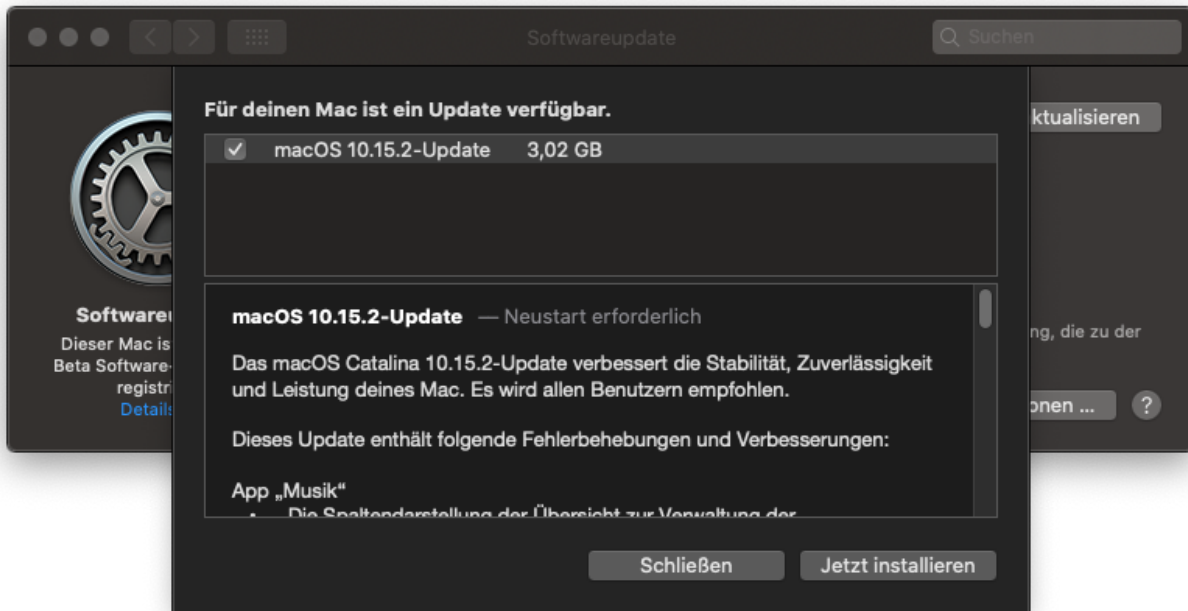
Softwareupdate

Suchen

Für deinen Mac ist ein Update verfügbar.

macOS 10.15.2-Update 3,02 GB

ktualisieren

Softwareu

Dieser Mac is

Beta Software-

registri

Details

ng, die zu der

onen ...

?

macOS 10.15.2-Update — Neustart erforderlich

Das macOS Catalina 10.15.2-Update verbessert die Stabilität, Zuverlässigkeit und Leistung deines Mac. Es wird allen Benutzern empfohlen.

Dieses Update enthält folgende Fehlerbehebungen und Verbesserungen:

App „Musik“

• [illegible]

Schließen

Jetzt installieren